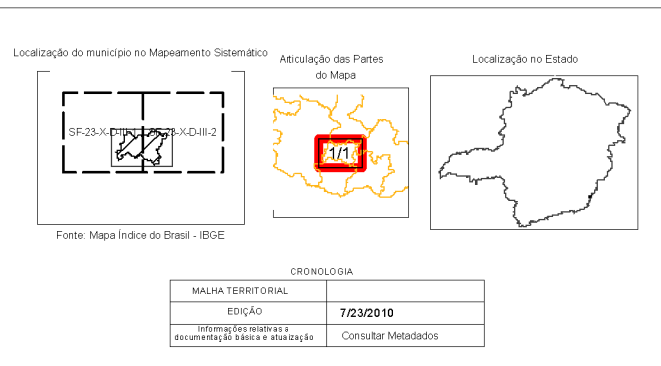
Localização do município no Mapeamento Sistemático

SF-23-X-D-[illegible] SF-23-X-D-III-2

Fonte: Mapa Índice do Brasil - IBGE

Articulação das Partes do Mapa

1/1

Localização no Estado

CRONOLOGIA

| MALHA TERRITORIAL | |
|---|---|
| EDIÇÃO | 7/23/2010 |
| Informações relativas a documentação básica e atualização | Consultar Metadados |